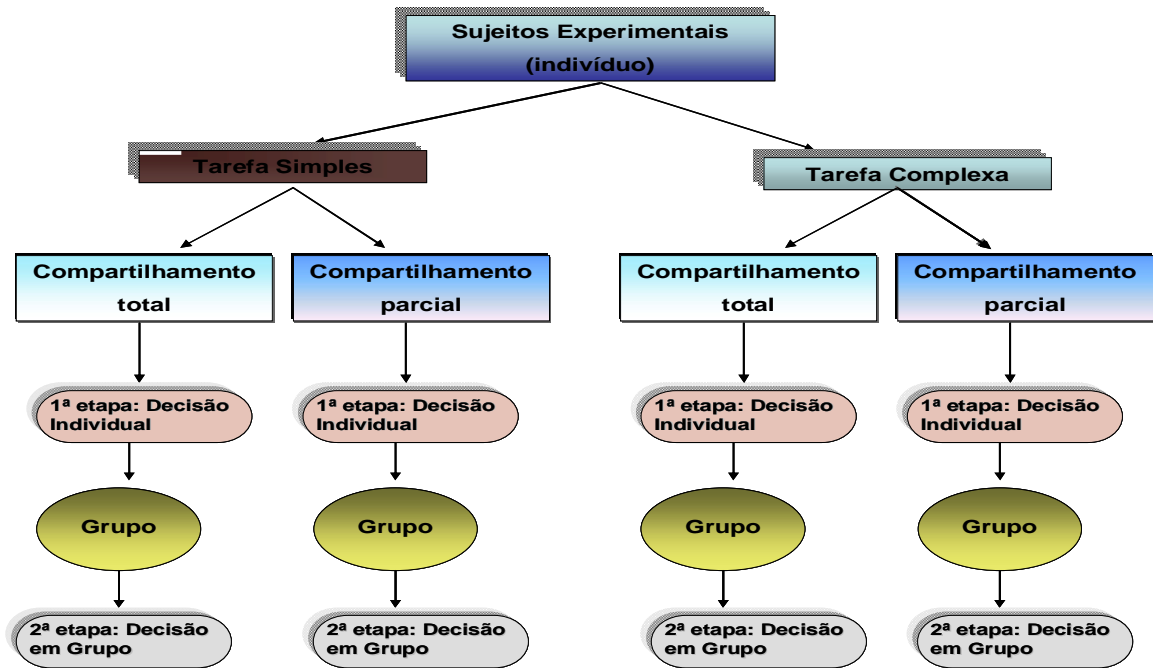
Sujeitos Experimentais (indivíduo)

Tarefa Simples

Compartilhamento total

1ª etapa: Decisão Individual

Grupo

2ª etapa: Decisão em Grupo

Compartilhamento parcial

1ª etapa: Decisão Individual

Grupo

2ª etapa: Decisão em Grupo

Tarefa Complexa

Compartilhamento total

1ª etapa: Decisão Individual

Grupo

2ª etapa: Decisão em Grupo

Compartilhamento parcial

1ª etapa: Decisão Individual

Grupo

2ª etapa: Decisão em Grupo